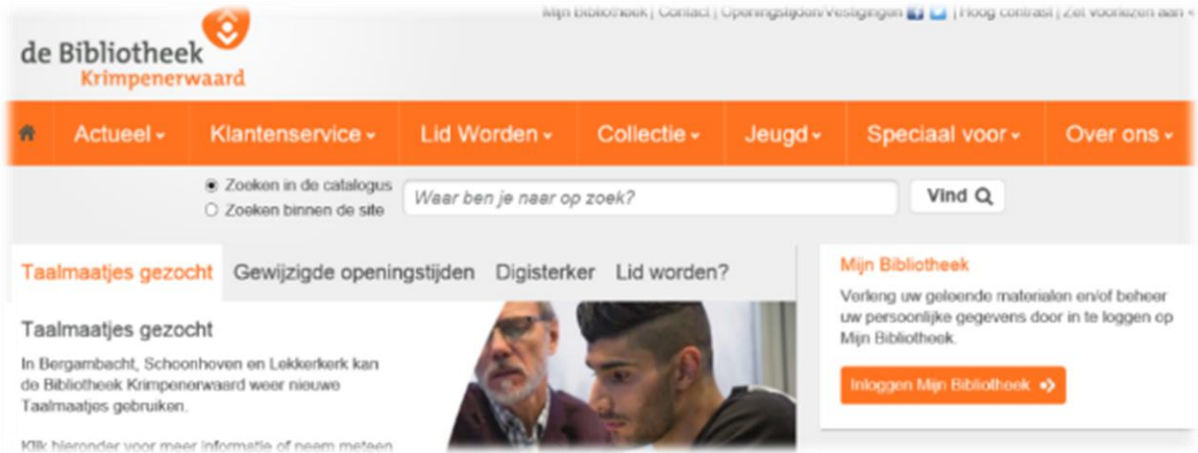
Mijn bibliotheek | Contact | Openingstijden/Vestigingen | Hoog contrast | Zet voorlezen aan

de Bibliotheek Krimpenerwaard

Actueel Klantenservice Lid Worden Collectie Jeugd Speciaal voor Over ons

Zoeken in de catalogus
Zoeken binnen de site
Waar ben je naar op zoek?
Vind

Taalmaatjes gezocht Gewijzigde openingstijden Digisterker Lid worden?

Taalmaatjes gezocht

In Bergambacht, Schoonhoven en Lekkerkerk kan de Bibliotheek Krimpenerwaard weer nieuwe Taalmaatjes gebruiken.

Klik hieronder voor meer informatie of neem meteen

Mijn Bibliotheek

Verleng uw geleende materialen en/of beheer uw persoonlijke gegevens door in te loggen op Mijn Bibliotheek.

Inloggen Mijn Bibliotheek